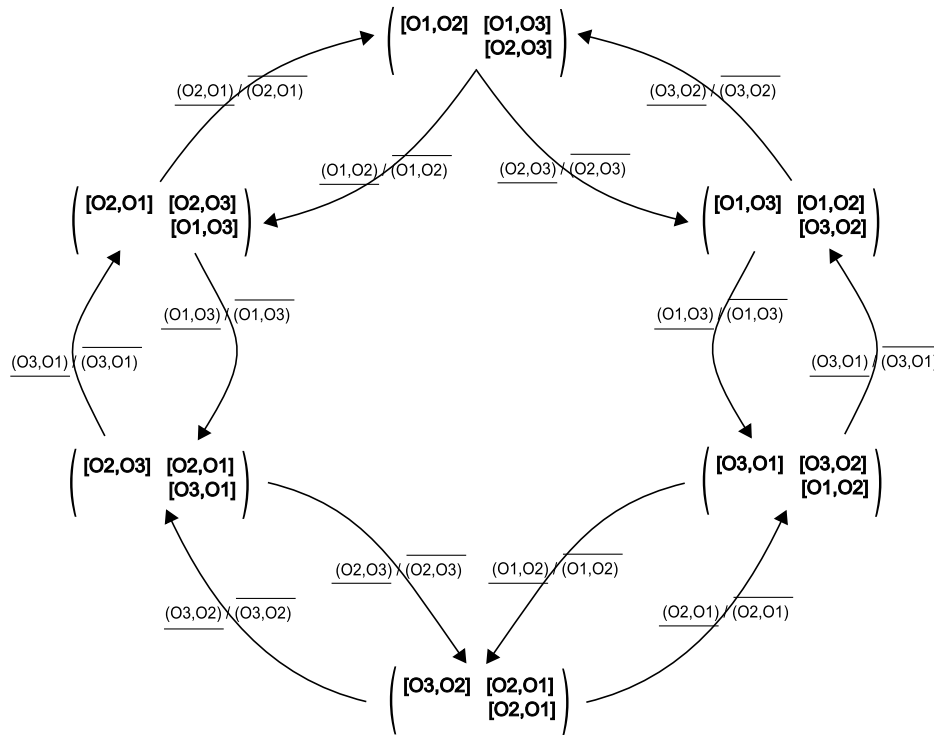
$\begin{pmatrix} [O1,O2] & [O1,O3] \\ & [O2,O3] \end{pmatrix}$

$\underline{(O2,O1)} / \overline{(O2,O1)}$

$\underline{(O3,O2)} / \overline{(O3,O2)}$

$\underline{(O1,O2)} / \overline{(O1,O2)}$

$\underline{(O2,O3)} / \overline{(O2,O3)}$

$\begin{pmatrix} [O2,O1] & [O2,O3] \\ & [O1,O3] \end{pmatrix}$

$\begin{pmatrix} [O1,O3] & [O1,O2] \\ & [O3,O2] \end{pmatrix}$

$\underline{(O1,O3)} / \overline{(O1,O3)}$

$\underline{(O1,O3)} / \overline{(O1,O3)}$

$\underline{(O3,O1)} / \overline{(O3,O1)}$

$\underline{(O3,O1)} / \overline{(O3,O1)}$

$\begin{pmatrix} [O2,O3] & [O2,O1] \\ & [O3,O1] \end{pmatrix}$

$\begin{pmatrix} [O3,O1] & [O3,O2] \\ & [O1,O2] \end{pmatrix}$

$\underline{(O2,O3)} / \overline{(O2,O3)}$

$\underline{(O1,O2)} / \overline{(O1,O2)}$

$\underline{(O3,O2)} / \overline{(O3,O2)}$

$\underline{(O2,O1)} / \overline{(O2,O1)}$

$\begin{pmatrix} [O3,O2] & [O2,O1] \\ & [O2,O1] \end{pmatrix}$